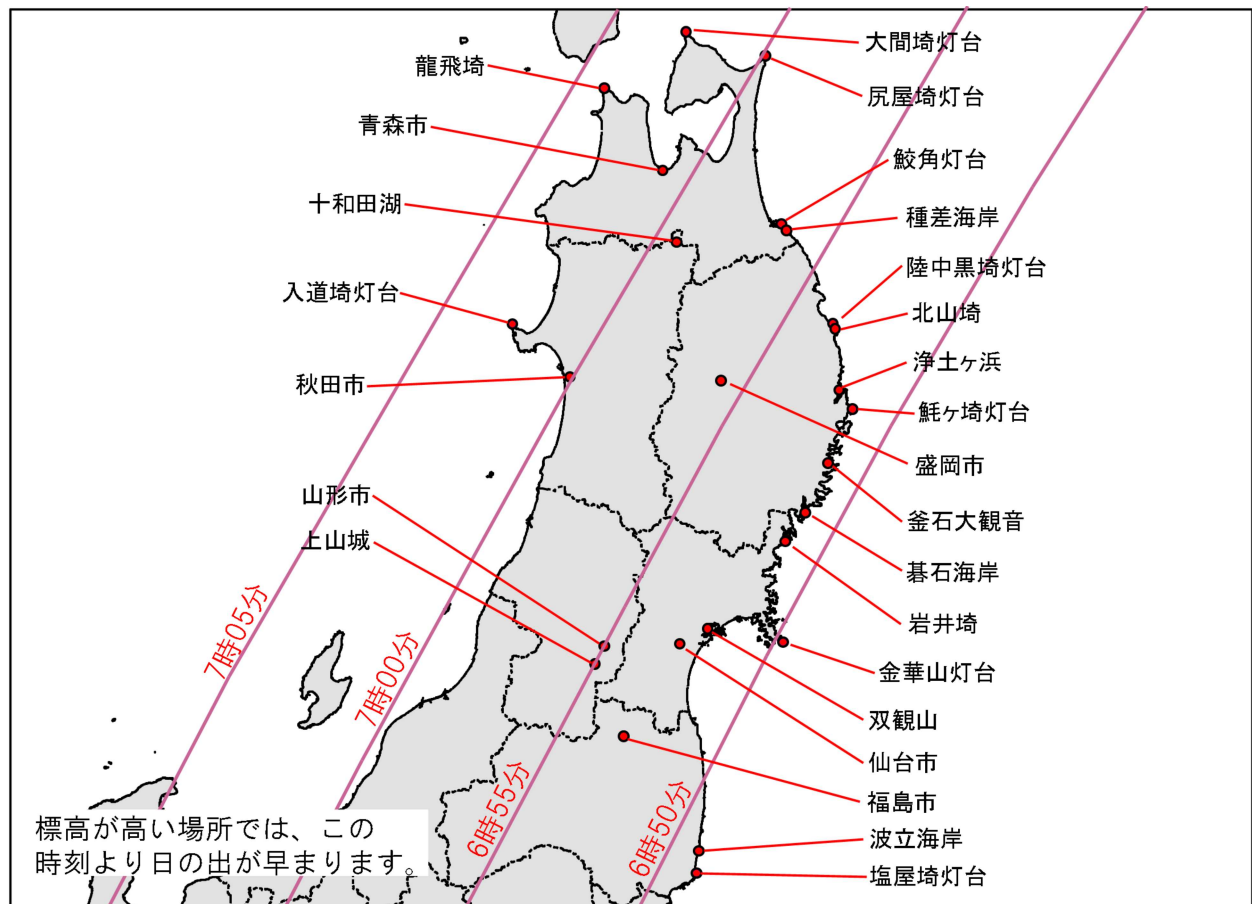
大間埼灯台
龍飛埼
尻屋埼灯台
青森市
鮫角灯台
十和田湖
種差海岸
陸中黒埼灯台
入道埼灯台
北山埼
浄土ヶ浜
秋田市
魹ヶ埼灯台
盛岡市
山形市
釜石大観音
上山城
碁石海岸
岩井埼
7時05分
金華山灯台
7時00分
双観山
仙台市
6時55分
福島市
6時50分
標高が高い場所では、この時刻より日の出が早まります。
波立海岸
塩屋埼灯台